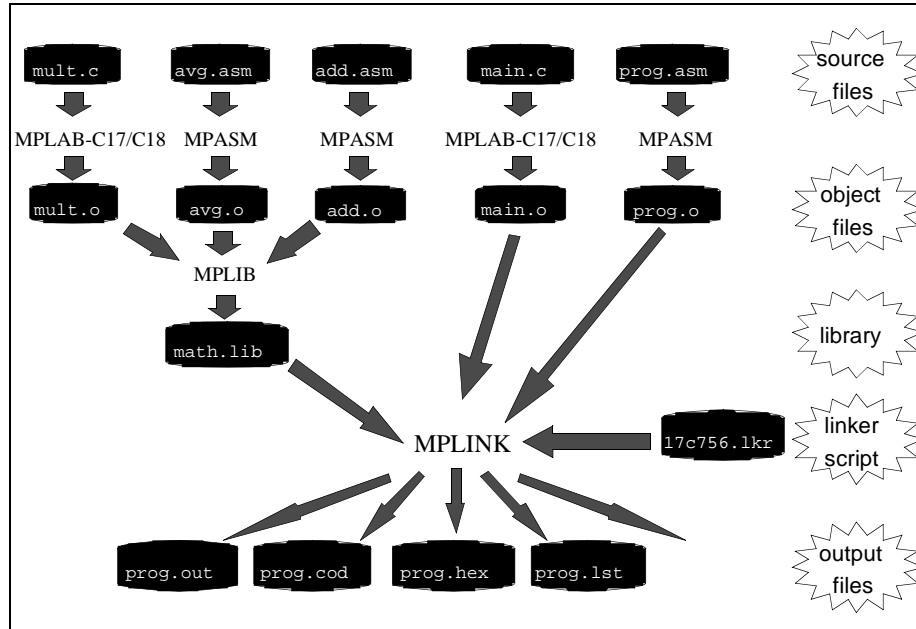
mult.c
avg.asm
add.asm
main.c
prog.asm
source files

MPLAB-C17/C18
MPASM
MPASM
MPLAB-C17/C18
MPASM

mult.o
avg.o
add.o
main.o
prog.o
object files

MPLIB

math.lib
library

MPLINK
17c756.lkr
linker script

prog.out
prog.cod
prog.hex
prog.lst
output files